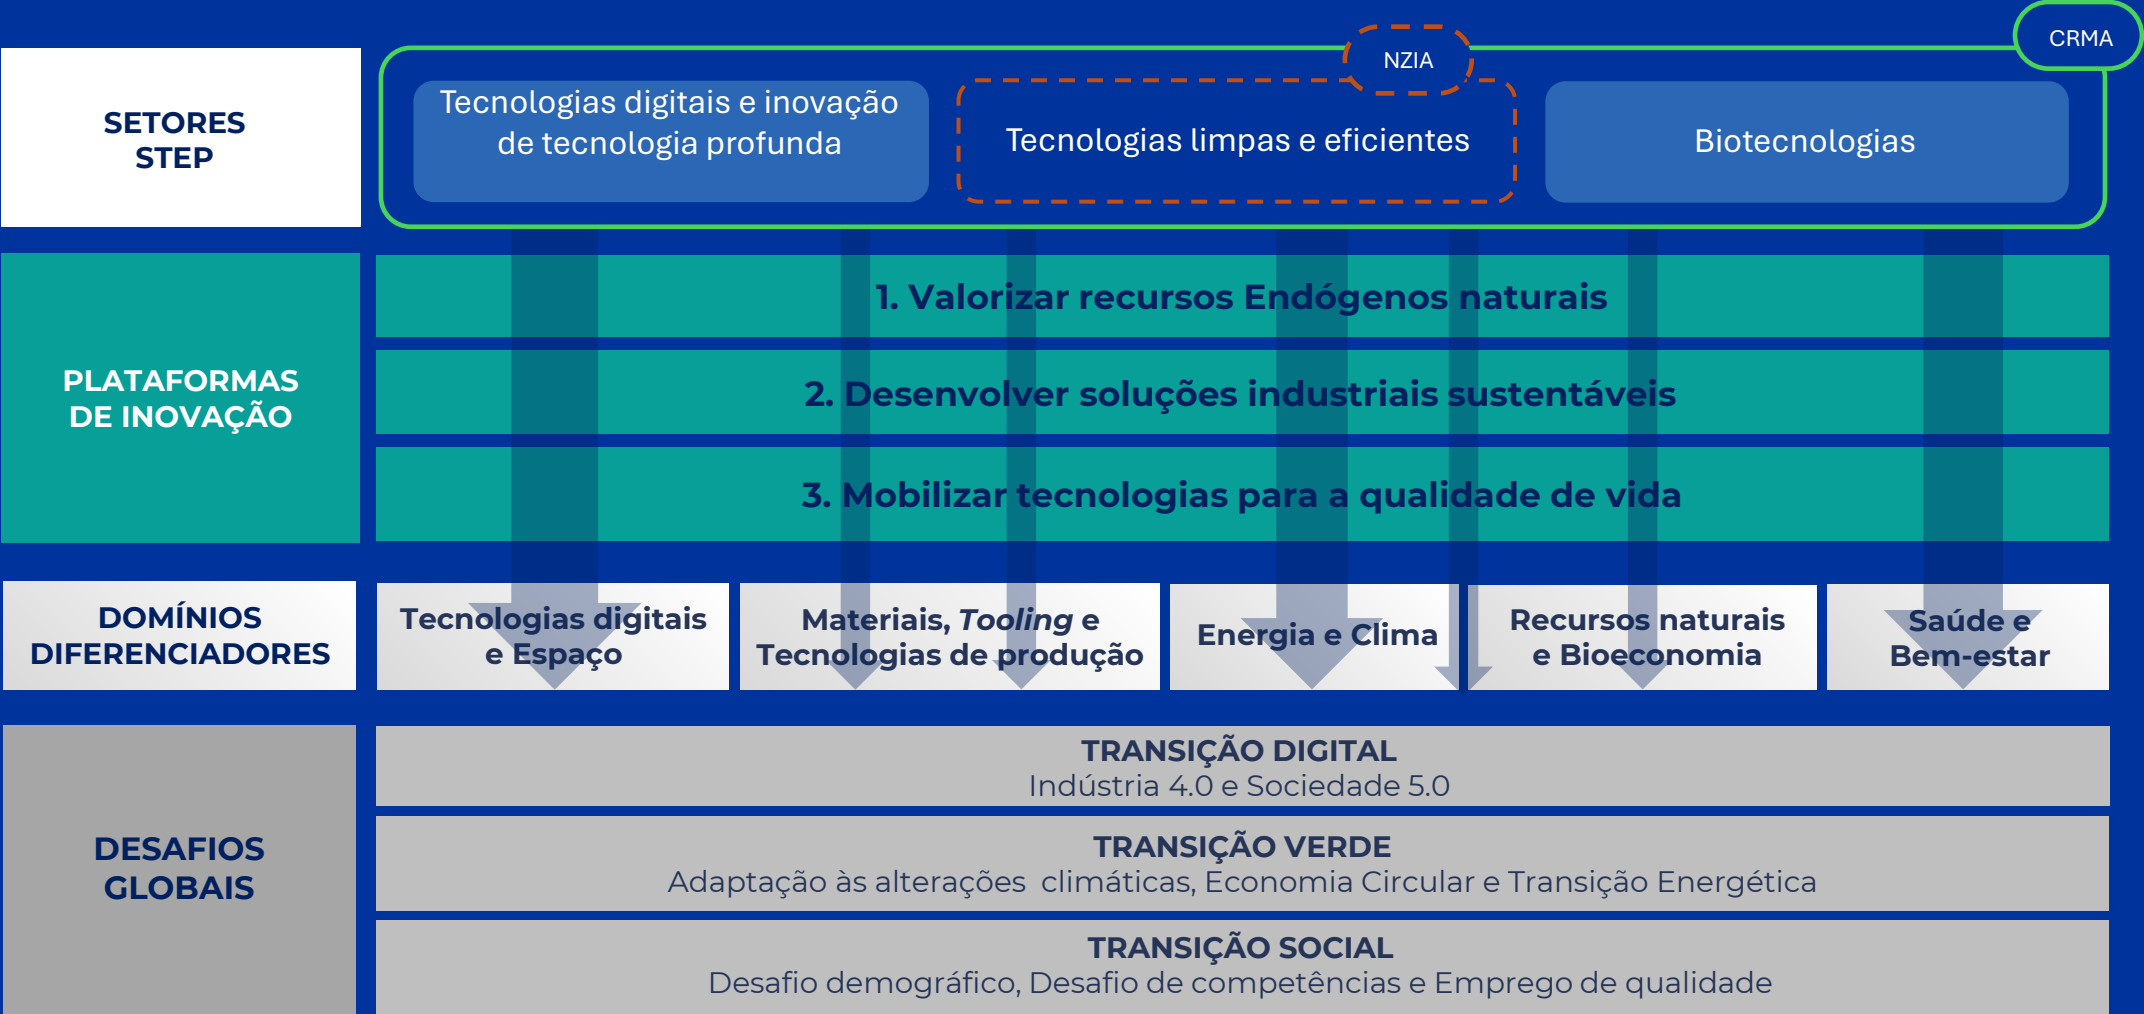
SETORES STEP

CRMA

NZIA

Tecnologias digitais e inovação de tecnologia profunda

Tecnologias limpas e eficientes

Biotecnologias

PLATAFORMAS DE INOVAÇÃO

1. Valorizar recursos Endógenos naturais

2. Desenvolver soluções industriais sustentáveis

3. Mobilizar tecnologias para a qualidade de vida

DOMÍNIOS DIFERENCIADORES

Tecnologias digitais e Espaço

Materiais, *Tooling* e Tecnologias de produção

Energia e Clima

Recursos naturais e Bioeconomia

Saúde e Bem-estar

DESAFIOS GLOBAIS

TRANSIÇÃO DIGITAL
Indústria 4.0 e Sociedade 5.0

TRANSIÇÃO VERDE
Adaptação às alterações climáticas, Economia Circular e Transição Energética

TRANSIÇÃO SOCIAL
Desafio demográfico, Desafio de competências e Emprego de qualidade